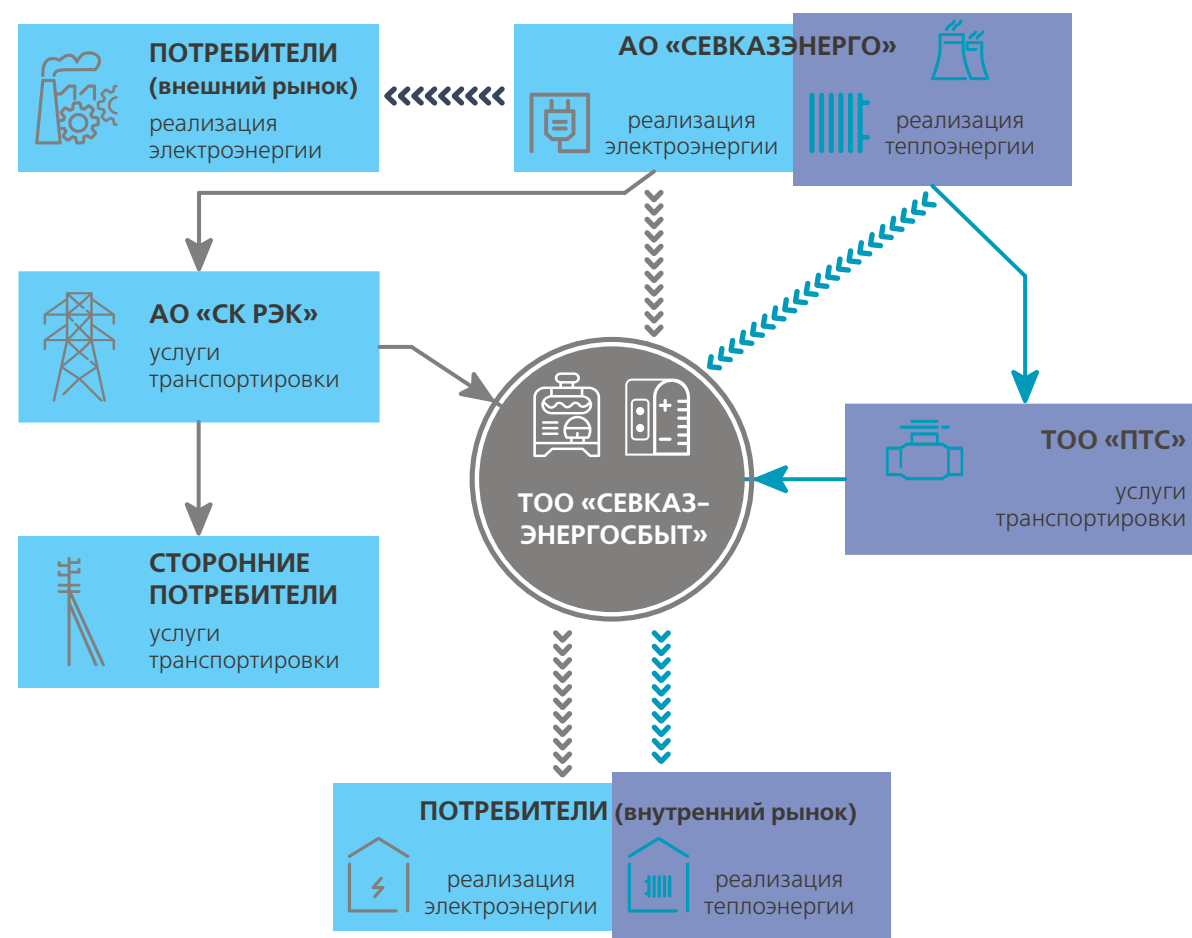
ПОТРЕБИТЕЛИ (внешний рынок)
реализация электроэнергии

АО «СЕВКАЗЭНЕРГО»
реализация электроэнергии
реализация теплоэнергии

АО «СК РЭК»
услуги транспортировки

ТОО «СЕВКАЗ-ЭНЕРГОСБЫТ»

ТОО «ПТС»
услуги транспортировки

СТОРОННИЕ ПОТРЕБИТЕЛИ
услуги транспортировки

ПОТРЕБИТЕЛИ (внутренний рынок)
реализация электроэнергии
реализация теплоэнергии